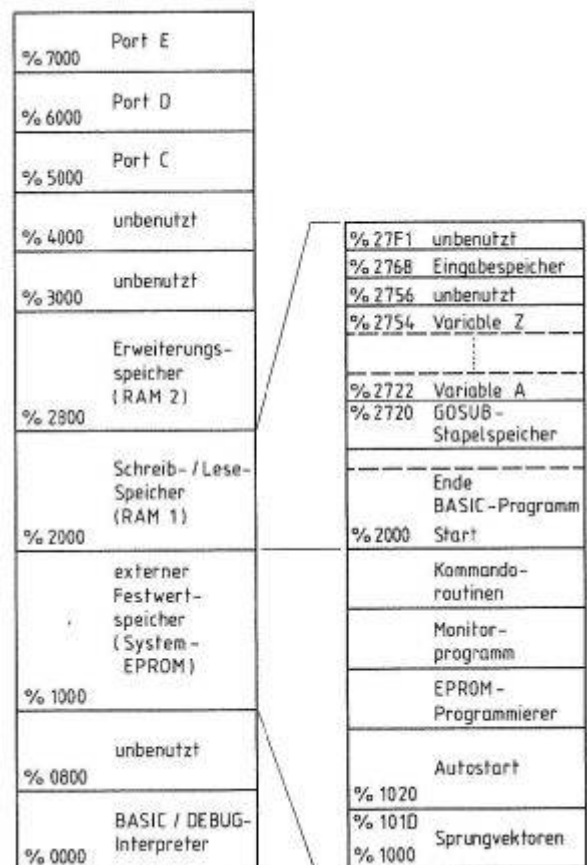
% 7000 Port E

% 6000 Port D

% 5000 Port C

% 4000 unbenutzt

% 3000 unbenutzt

% 2800 Erweiterungsspeicher (RAM 2)

% 2000 Schreib- / Lese-Speicher (RAM 1)

% 1000 externer Festwertspeicher (System-EPROM)

% 0800 unbenutzt

% 0000 BASIC / DEBUG-Interpreter

% 27F1 unbenutzt

% 2768 Eingabespeicher

% 2756 unbenutzt

% 2754 Variable Z

% 2722 Variable A

% 2720 GOSUB-Stapelspeicher

Ende BASIC-Programm

% 2000 Start

Kommandoroutinen

Monitorprogramm

EPROM-Programmierer

% 1020 Autostart

% 101D

% 1000 Sprungvektoren